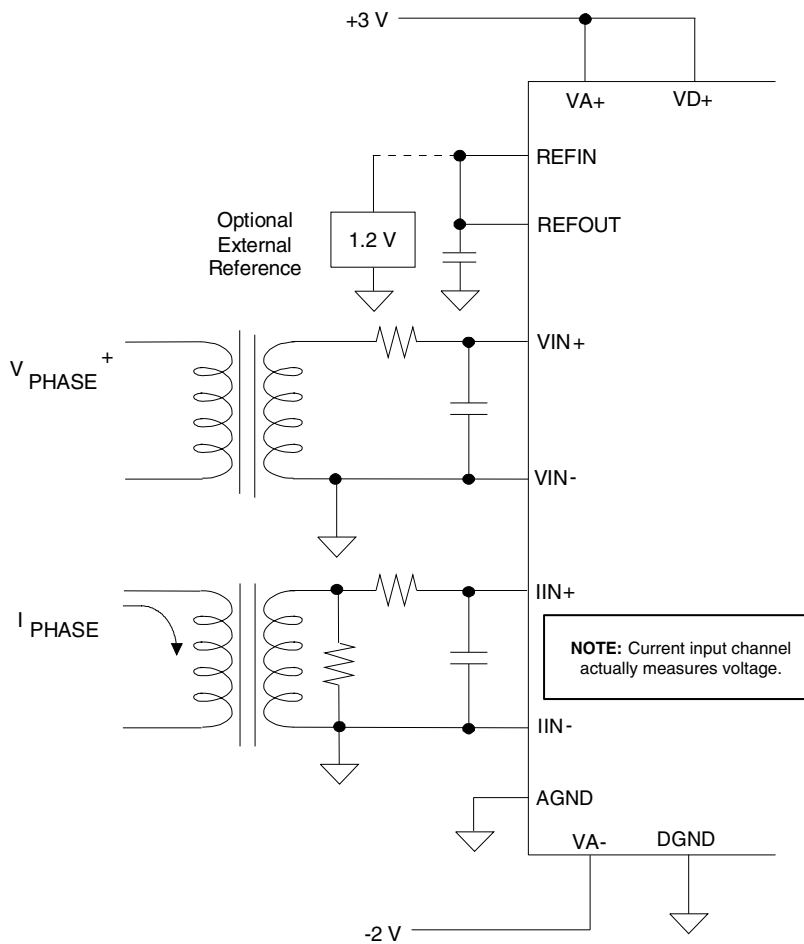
+3 V

VA+

VD+

REFIN

Optional External Reference

1.2 V

REFOUT

$V_{PHASE}^{+}$

VIN+

VIN-

$I_{PHASE}$

IIN+

**NOTE:** Current input channel actually measures voltage.

IIN-

AGND

VA-

DGND

-2 V